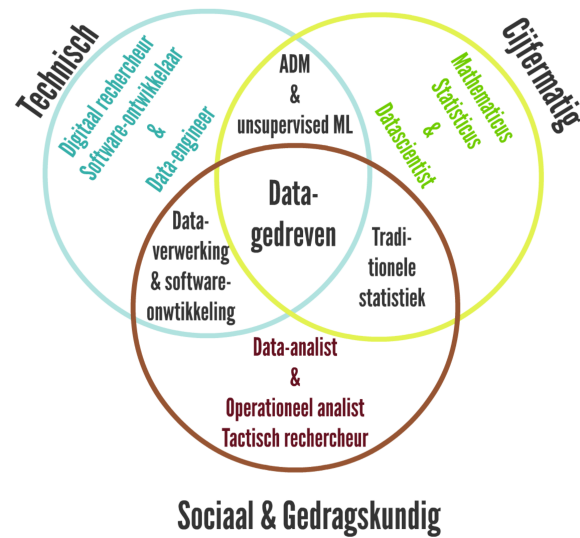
Technisch

Digitaal rechercheur
Software-ontwikkelaar
&
Data-engineer

Cijfermatig

Mathematicus
Statisticus
&
Datascientist

ADM
&
unsupervised ML

Data-
gedreven

Data-
verwerking
& software-
ontwikkeling

Tradi-
tionele
statistiek

Data-analist
&
Operationeel analist
Tactisch rechercheur

Sociaal & Gedragskundig